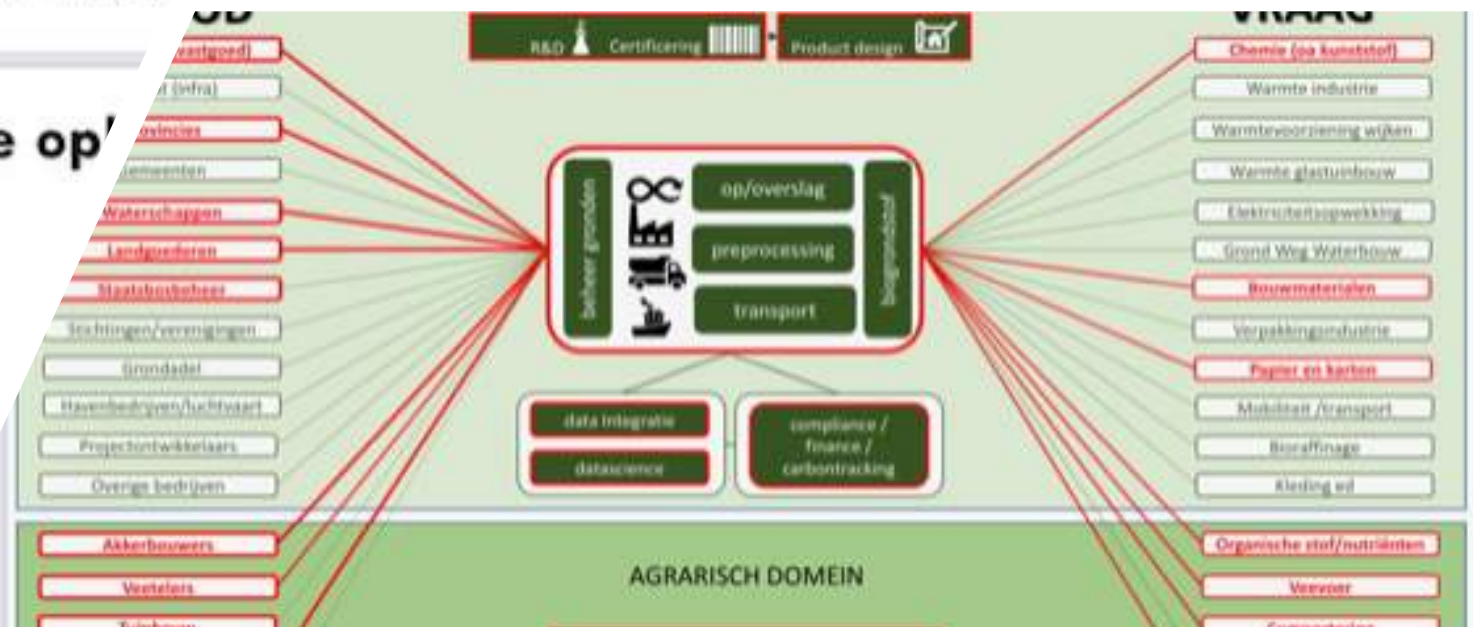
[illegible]OD

VRAAG

R&D Certificering Product design

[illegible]vastgoed)
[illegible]t (infra)
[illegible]ovincies
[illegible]ementen
Waterschappen
Landgoederen
Staatsbosbeheer
Stichtingen/verenigingen
Grondadel
Havenbedrijven/luchtvaart
Projectontwikkelaars
Overige bedrijven

e op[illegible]

beheer gronden
op/overslag
preprocessing
transport
biogrondstof

data integratie
datascience
compliance / finance / carbontracking

Chemie (oa kunststof)
Warmte industrie
Warmtevoorziening wijken
Warmte glastuinbouw
Elektriciteitsopwekking
Grond Weg Waterbouw
Bouwmaterialen
Verpakkingsindustrie
Papier en karton
Mobiliteit /transport
Bioraffinage
Kleding ed

Akkerbouwers
Veetelers
Tuinbouw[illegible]

AGRARISCH DOMEIN

Organische stof/nutriënten
Veevoer
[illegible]